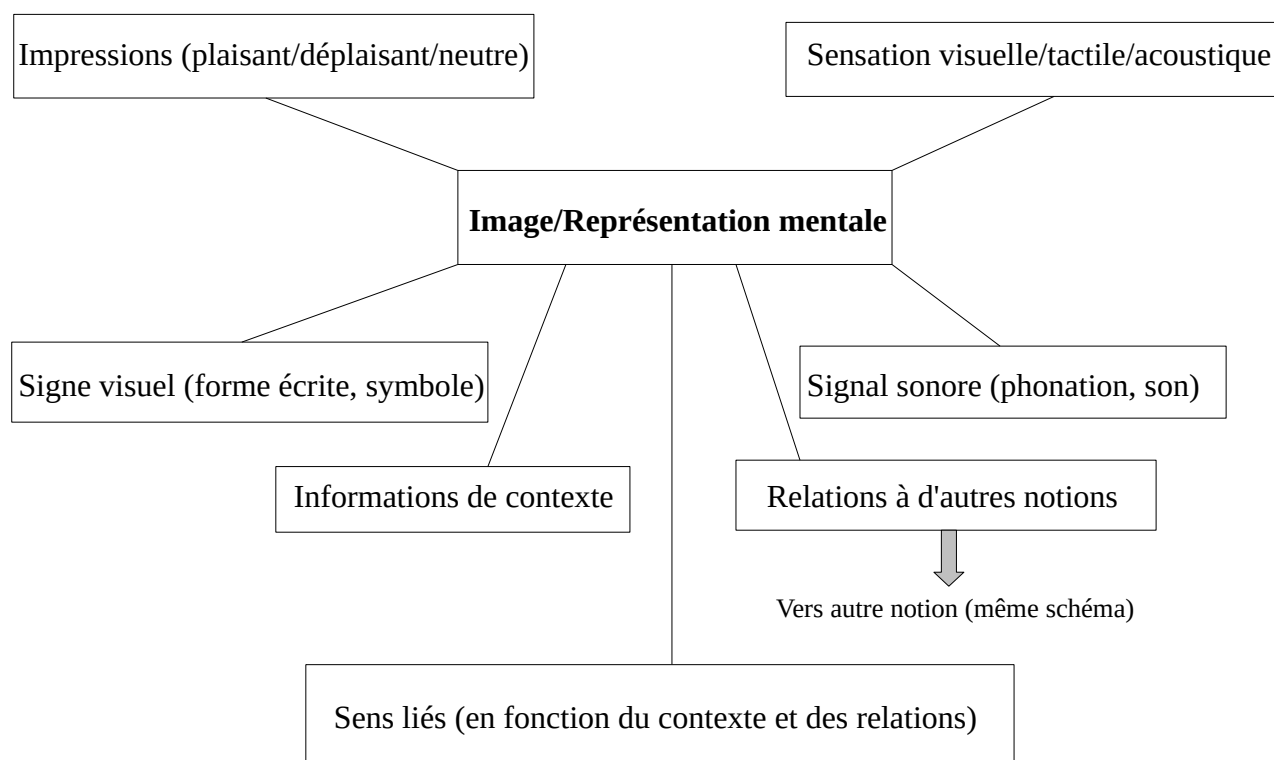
Impressions (plaisant/déplaisant/neutre)

Sensation visuelle/tactile/acoustique

**Image/Représentation mentale**

Signe visuel (forme écrite, symbole)

Signal sonore (phonation, son)

Informations de contexte

Relations à d'autres notions

Vers autre notion (même schéma)

Sens liés (en fonction du contexte et des relations)